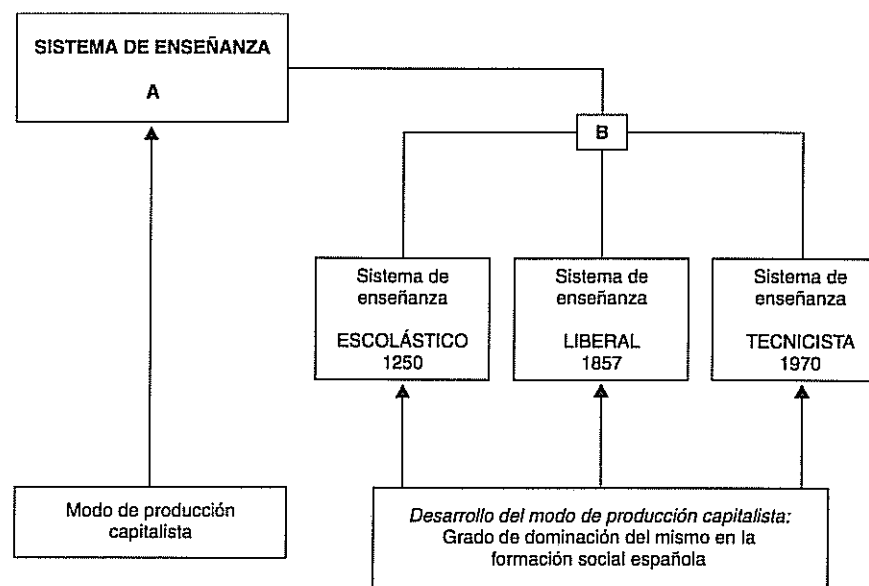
SISTEMA DE ENSEÑANZA

A

B

Sistema de enseñanza

ESCOLÁSTICO
1250

Sistema de enseñanza

LIBERAL
1857

Sistema de enseñanza

TECNICISTA
1970

Modo de producción capitalista

Desarrollo del modo de producción capitalista: Grado de dominación del mismo en la formación social española